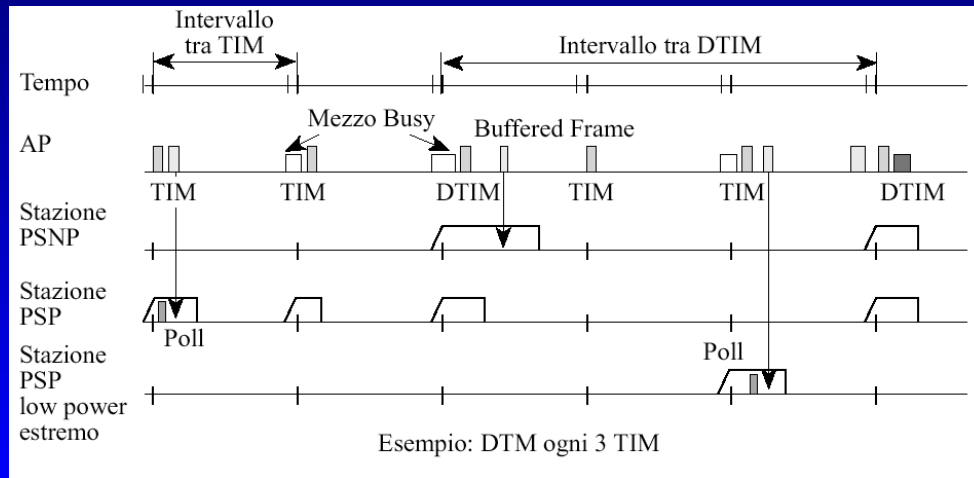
Intervallo tra TIM

Intervallo tra DTIM

Tempo

Mezzo Busy

Buffered Frame

AP

TIM

TIM

DTIM

TIM

TIM

DTIM

Stazione PSNP

Stazione PSP

Poll

Stazione PSP low power estremo

Poll

Esempio: DTM ogni 3 TIM